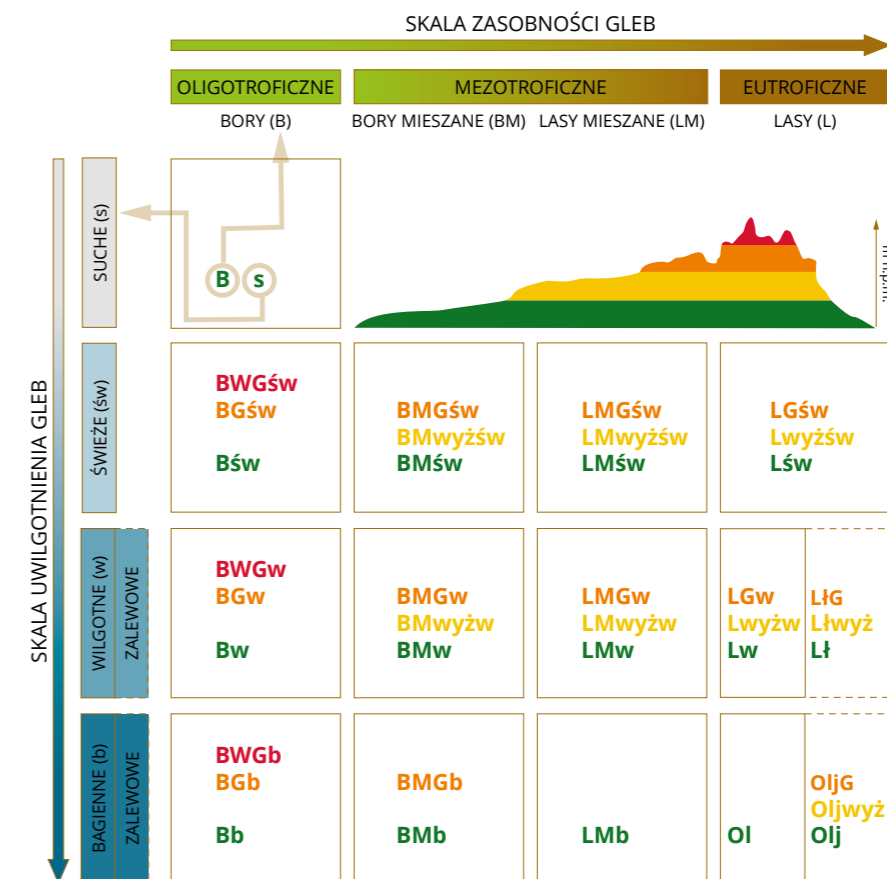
SKALA ZASOBNOŚCI GLEB

OLIGOTROFICZNE
MEZOTROFICZNE
EUTROFICZNE

BORY (B)
BORY MIESZANE (BM)
LASY MIESZANE (LM)
LASY (L)

SKALA UWILGOTNIENIA GLEB

SUCHE (s)

B s

m n.p.m.

ŚWIEŻE (św)

| BWGśw BGśw Bśw | BMGśw BMwyżśw BMśw | LMGśw LMwyżśw LMśw | LGśw Lwyżśw Lśw |
|---|---|---|---|

WILGOTNE (w)
ZALEWOWE

| BWGw BGw Bw | BMGw BMwyżw BMw | LMGw LMwyżw LMw | LGw Lwyżw Lw | LłG Lłwyż Lł |
|---|---|---|---|---|

BAGIENNE (b)
ZALEWOWE

| BWGb BGb Bb | BMGb BMb | LMb | Ol | OljG Oljwyż Olj |
|---|---|---|---|---|